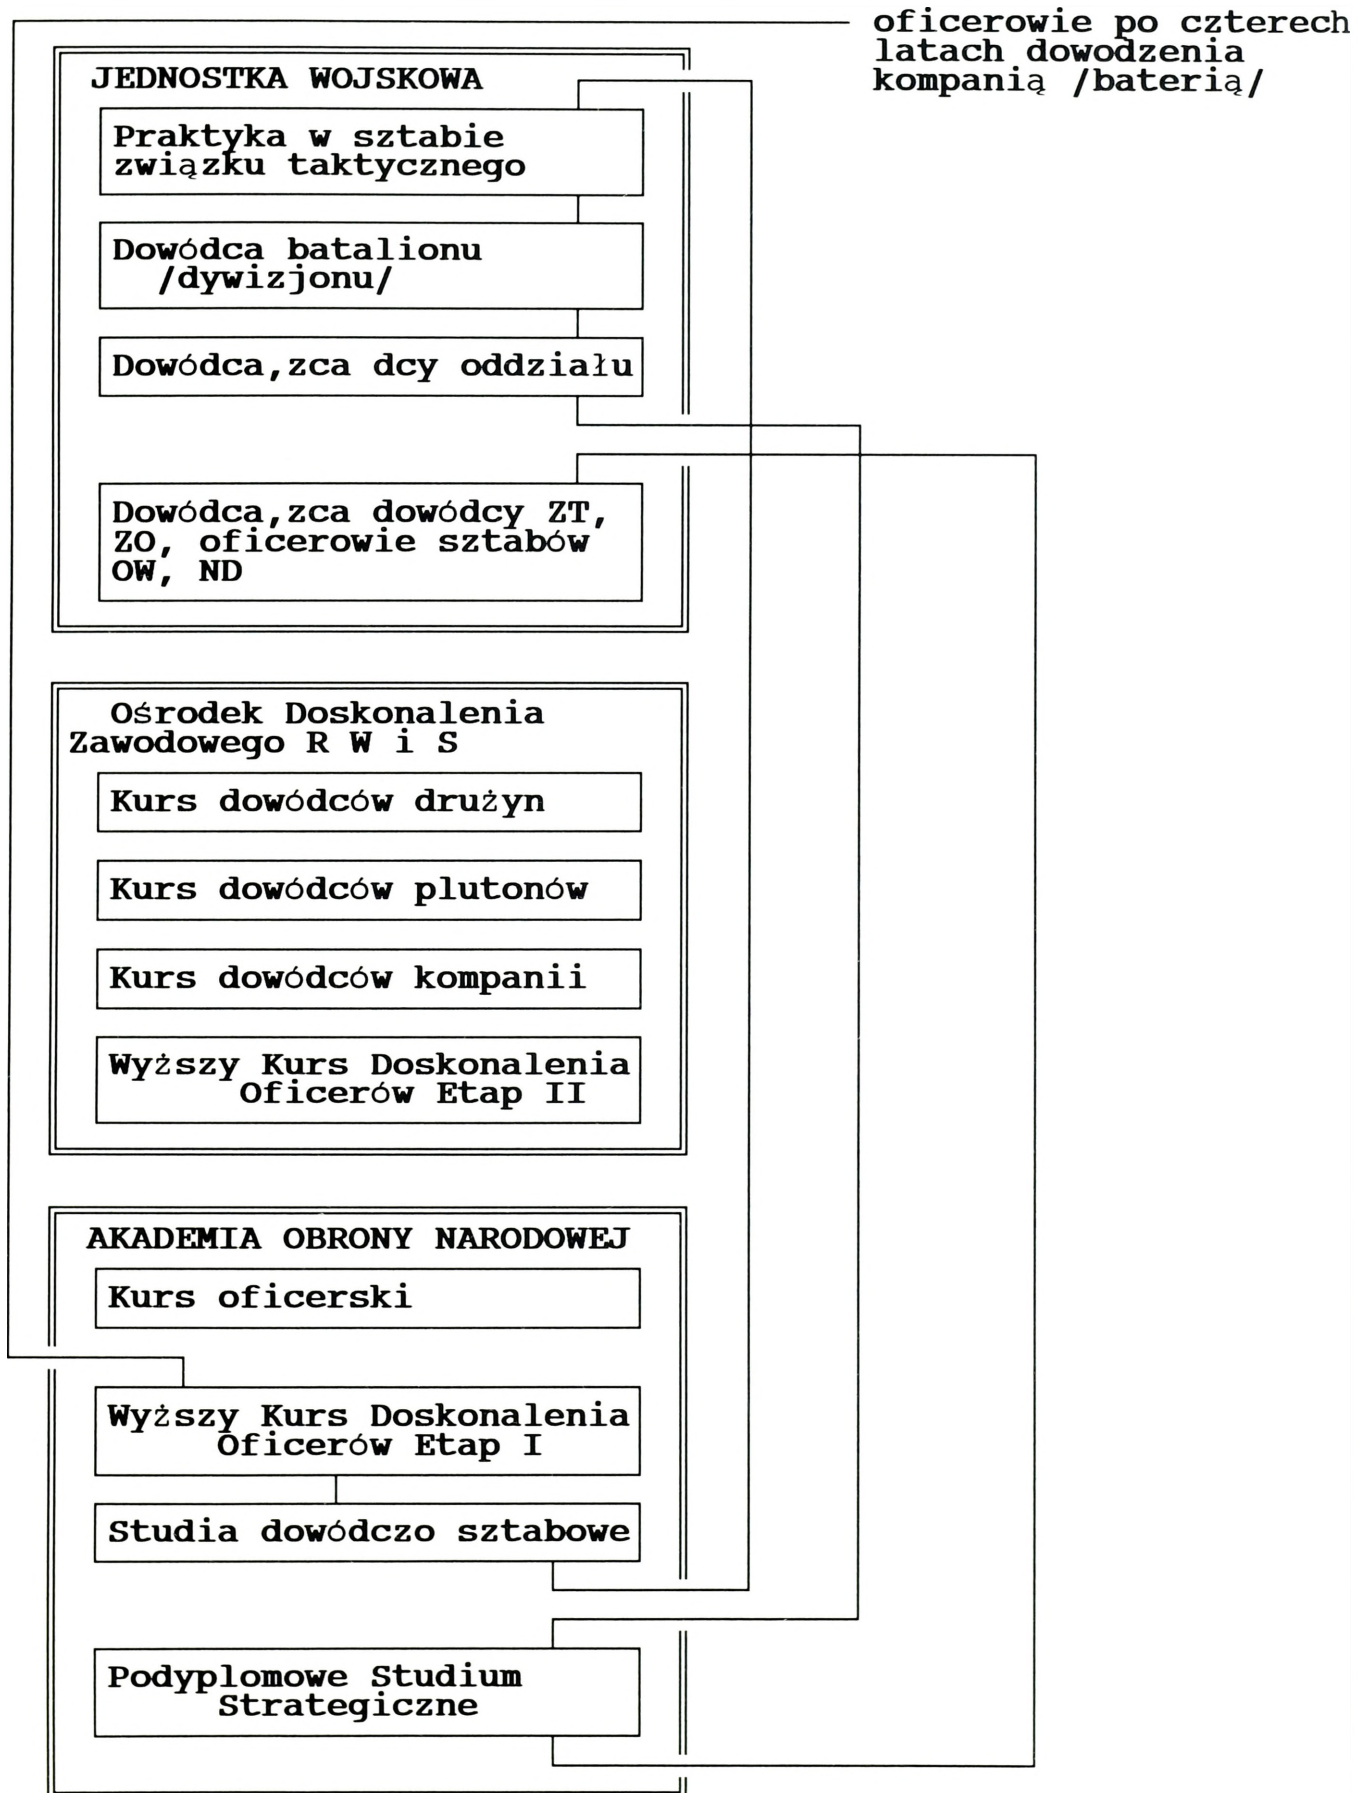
oficerowie po czterech latach dowodzenia kompanią /baterią/

JEDNOSTKA WOJSKOWA

Praktyka w sztabie związku taktycznego

Dowódca batalionu /dywizjonu/

Dowódca,zca dcy oddziału

Dowódca,zca dowódcy ZT, ZO, oficerowie sztabów OW, ND

Ośrodek Doskonalenia Zawodowego R W i S

Kurs dowódców drużyn

Kurs dowódców plutonów

Kurs dowódców kompanii

Wyższy Kurs Doskonalenia Oficerów Etap II

AKADEMIA OBRONY NARODOWEJ

Kurs oficerski

Wyższy Kurs Doskonalenia Oficerów Etap I

Studia dowódczo sztabowe

Podyplomowe Studium Strategiczne